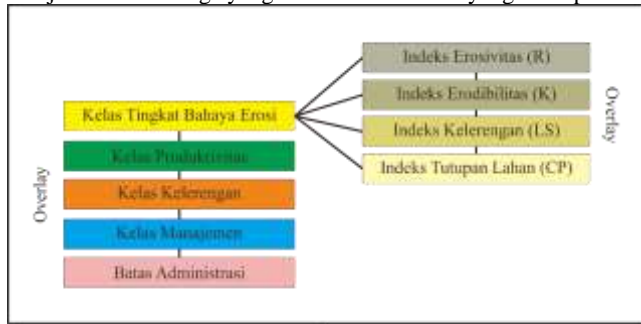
Kelas Tingkat Bahaya Erosi
Kelas Produktivitas
Kelas Kelerengan
Kelas Manajemen
Batas Administrasi
Overlay

Indeks Erosivitas (R)
Indeks Erodibilitas (K)
Indeks Kelerengan (LS)
Indeks Tutupan Lahan (CP)
Overlay